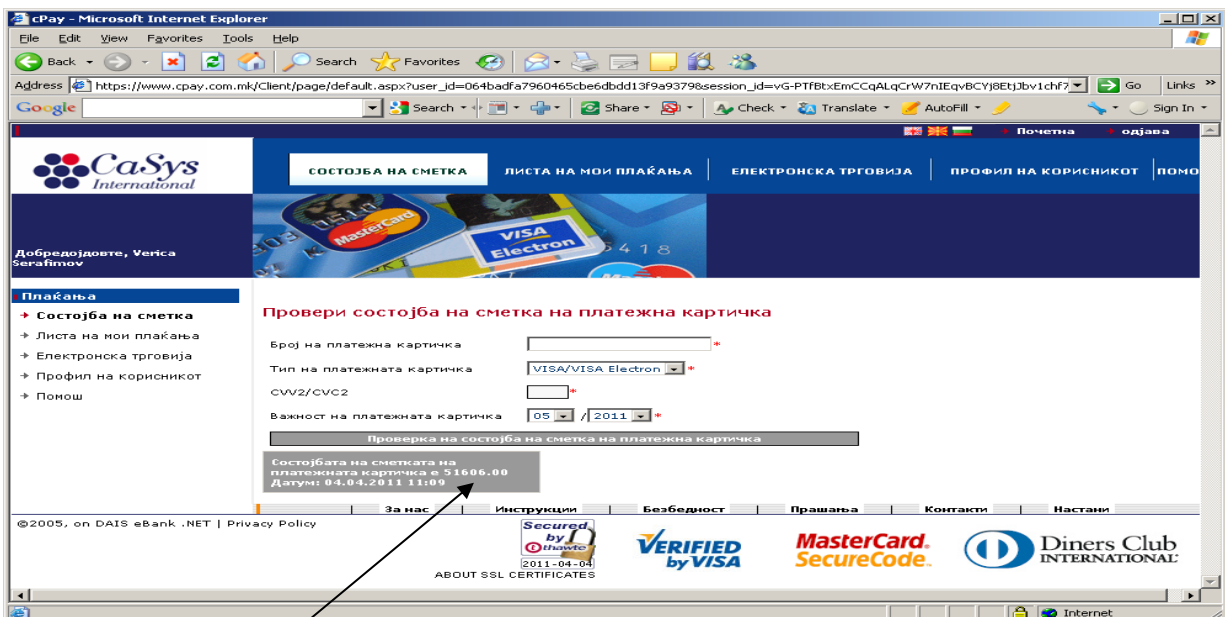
cPay - Microsoft Internet Explorer

File Edit View Favorites Tools Help

Back Search Favorites

Address https://www.cpay.com.mk/Client/page/default.aspx?user_id=064badfa7960465cbe6dbdd13f9a93798session_id=vG-PTfBtxEmCCqALqCrW7nIEqvBCYj8EtjJbv1chf7 Go Links

Google Search Share Check Translate AutoFill Sign In

Почетна одјава

CaSys International

СОСТОЈБА НА СМЕТКА ЛИСТА НА МОИ ПЛАЌАЊА ЕЛЕКТРОНСКА ТРГОВИЈА ПРОФИЛ НА КОРИСНИКОТ ПОМО

Добредојдовте, Verica Serafimov

Плаќања
Состојба на сметка
Листа на мои плаќања
Електронска трговија
Профил на корисникот
Помош

Провери состојба на сметка на платежна картичка

Број на платежна картичка *

Тип на платежната картичка VISA/VISA Electron *

CVV2/CVC2 *

Важност на платежната картичка 05 / 2011 *

Проверка на состојба на сметка на платежна картичка

Состојбата на сметката на платежната картичка е 51606.00
Датум: 04.04.2011 11:09

За нас Инструкции Безбедност Прашања Контакти Настани

©2005, on DAIS eBank .NET | Privacy Policy

Secured by thawte 2011-04-04
ABOUT SSL CERTIFICATES

VERIFIED by VISA

MasterCard. SecureCode.

Diners Club INTERNATIONAL

Internet